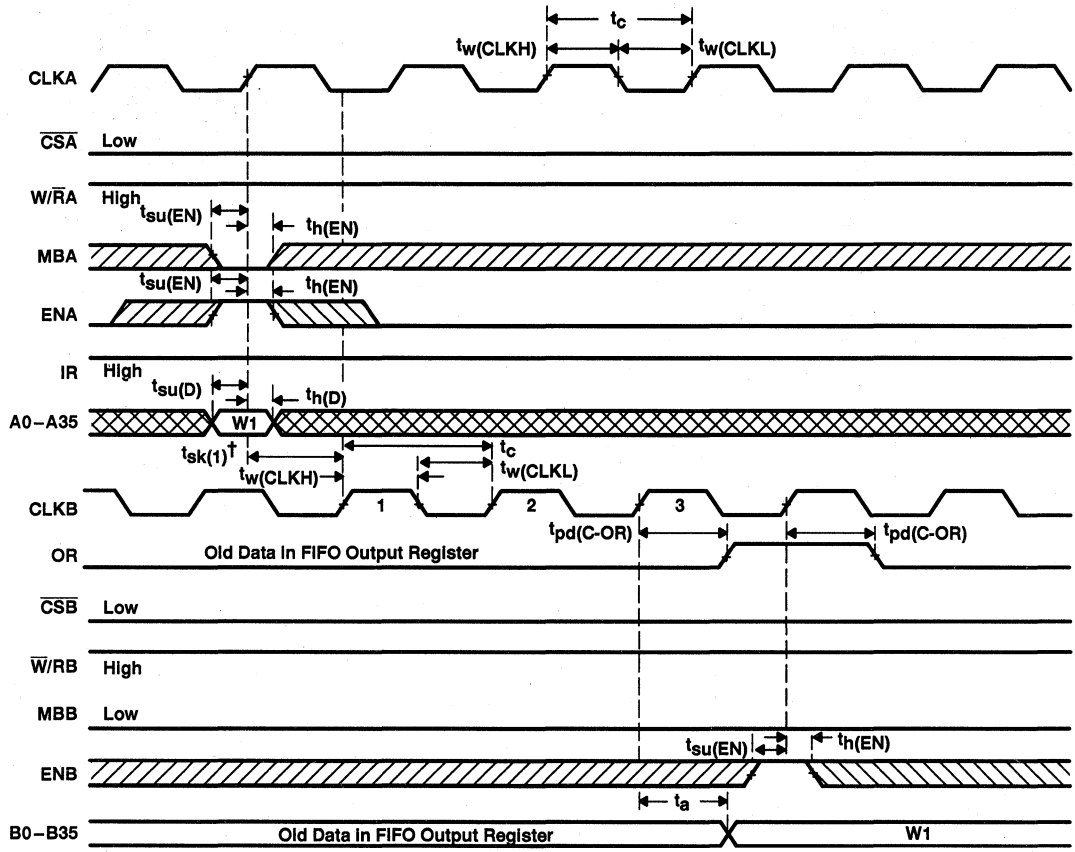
$t_c$

$t_{w(CLKH)}$ $t_{w(CLKL)}$

CLKA

$\overline{CSA}$ Low

W/$\overline{R}$A High

$t_{su(EN)}$ $t_{h(EN)}$

MBA

$t_{su(EN)}$ $t_{h(EN)}$

ENA

IR High

$t_{su(D)}$ $t_{h(D)}$

A0–A35 W1

$t_{sk(1)}$†

$t_c$

$t_{w(CLKH)}$ $t_{w(CLKL)}$

CLKB 1 2 3

$t_{pd(C\text{-}OR)}$ $t_{pd(C\text{-}OR)}$

OR Old Data in FIFO Output Register

$\overline{CSB}$ Low

$\overline{W}$/RB High

MBB Low

$t_{su(EN)}$ $t_{h(EN)}$

ENB

$t_a$

B0–B35 Old Data in FIFO Output Register W1